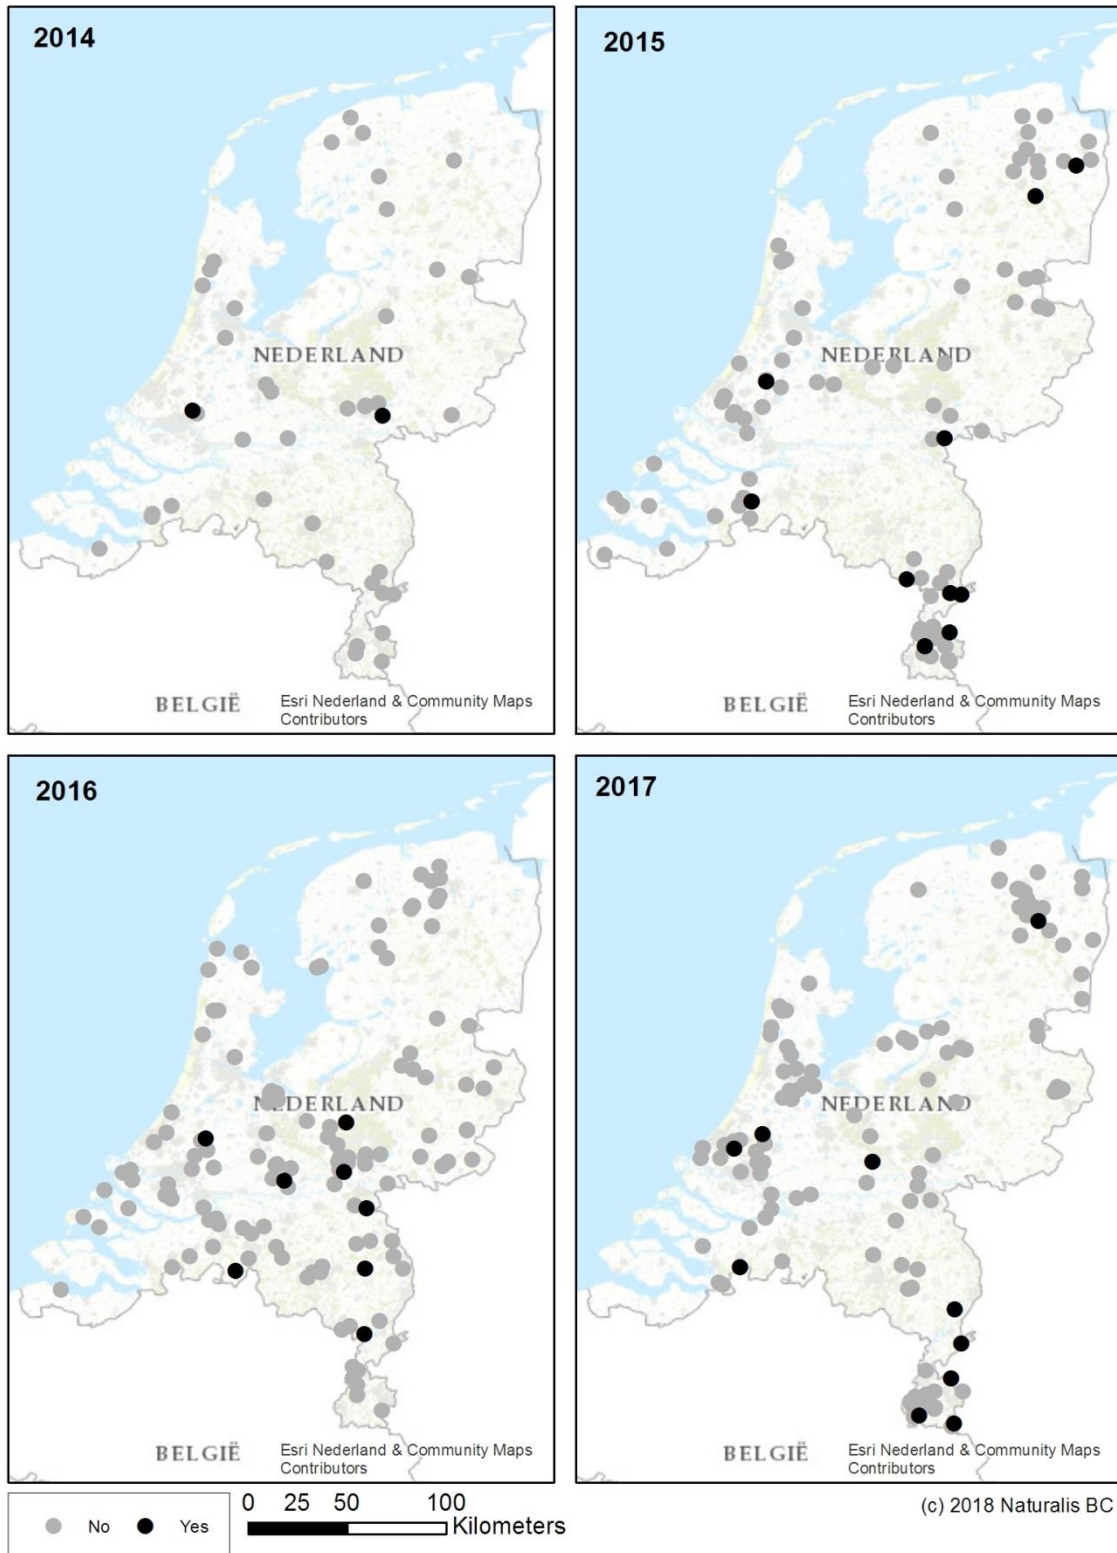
2014

NEDERLAND

BELGIË

Esri Nederland & Community Maps Contributors

2015

NEDERLAND

BELGIË

Esri Nederland & Community Maps Contributors

2016

NEDERLAND

BELGIË

Esri Nederland & Community Maps Contributors

2017

NEDERLAND

BELGIË

Esri Nederland & Community Maps Contributors

No Yes

0 25 50 100 Kilometers

(c) 2018 Naturalis BC